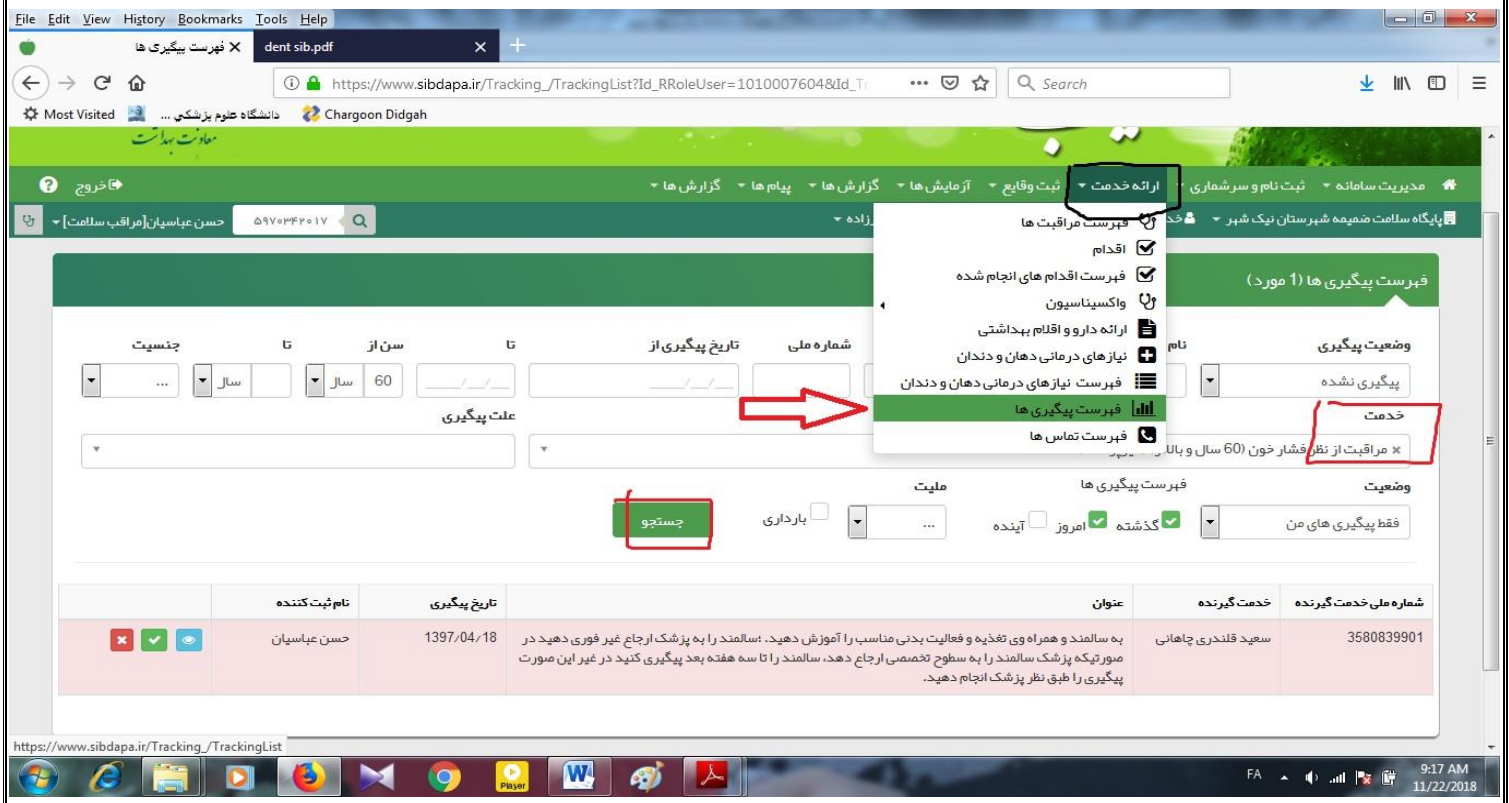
File Edit View History Bookmarks Tools Help

فهرست پیگیری ها
dent sib.pdf

https://www.sibdapa.ir/Tracking_/TrackingList?Id_RRoleUser=1010007604&Id_Tr
Search

Most Visited
دانشگاه علوم پزشکی ...
Chargoon Didgah

معاونت بهداشت

مدیریت سامانه ▾ ثبت نام و سرشماری ▾ ارائه خدمت ▾ ثبت وقایع ▾ آزمایش ها ▾ گزارش ها ▾ پیام ها ▾ گزارش ها ▾
خروج

پایگاه سلامت ضمیمه شهرستان نیک شهر ▾
زاده ▾
۵۹۷۰۳۴۲۰۱۷
حسن عباسیان[مراقب سلامت] ▾

فهرست مراقبت ها
اقدام
فهرست اقدام های انجام شده
واکسیناسیون
ارائه دارو و اقلام بهداشتی
نیازهای درمانی دهان و دندان
فهرست نیازهای درمانی دهان و دندان
فهرست پیگیری ها
فهرست تماس ها

فهرست پیگیری ها (1 مورد)

وضعیت پیگیری
نام
شماره ملی
تاریخ پیگیری از
تا
سن از
تا
جنسیت
پیگیری نشده
60
سال
سال
...

خدمت
مراقبت از نظر فشار خون (60 سال و بالا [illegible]
علت پیگیری

وضعیت
فهرست پیگیری ها
ملیت
فقط پیگیری های من
گذشته
امروز
آینده
...
بارداری
جستجو

| شماره ملی خدمت گیرنده | خدمت گیرنده | عنوان | تاریخ پیگیری | نام ثبت کننده | |
|---|---|---|---|---|---|
| 3580839901 | سعید قلندری چاهانی | به سالمند و همراه وی تغذیه و فعالیت بدنی مناسب را آموزش دهید، سالمند را به پزشک ارجاع غیر فوری دهید در صورتیکه پزشک سالمند را به سطوح تخصصی ارجاع دهد، سالمند را تا سه هفته بعد پیگیری کنید در غیر این صورت پیگیری را طبق نظر پزشک انجام دهید. | 1397/04/18 | حسن عباسیان | |

https://www.sibdapa.ir/Tracking_/TrackingList

Player
FA
9:17 AM
11/22/2018